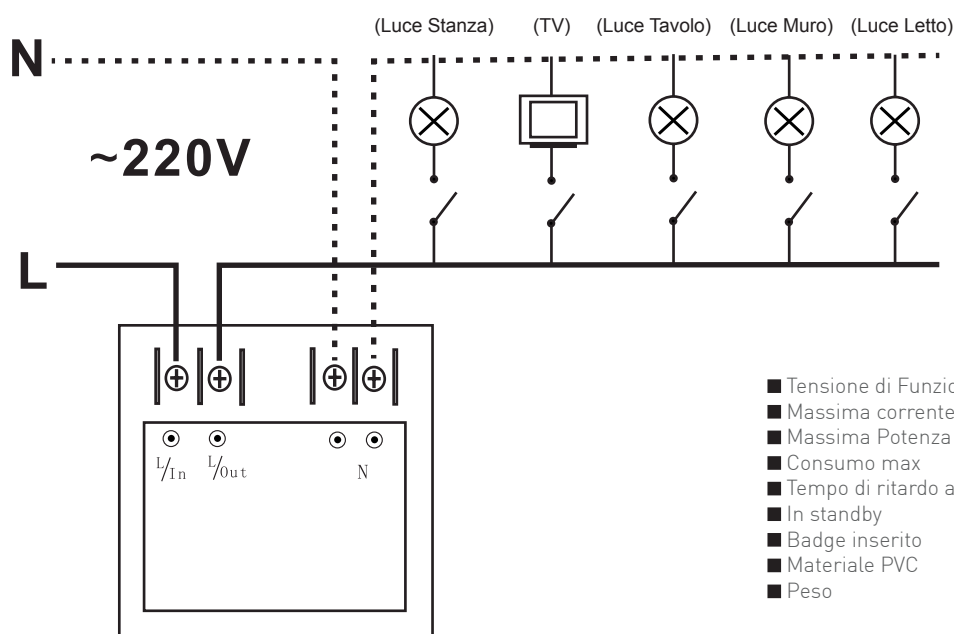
(Luce Stanza) (TV) (Luce Tavolo) (Luce Muro) (Luce Letto)

N

~220V

L

L/In L/Out N

■ Tensione di Funzio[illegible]
■ Massima corrente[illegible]
■ Massima Potenza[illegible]
■ Consumo max
■ Tempo di ritardo a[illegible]
■ In standby
■ Badge inserito
■ Materiale PVC
■ Peso